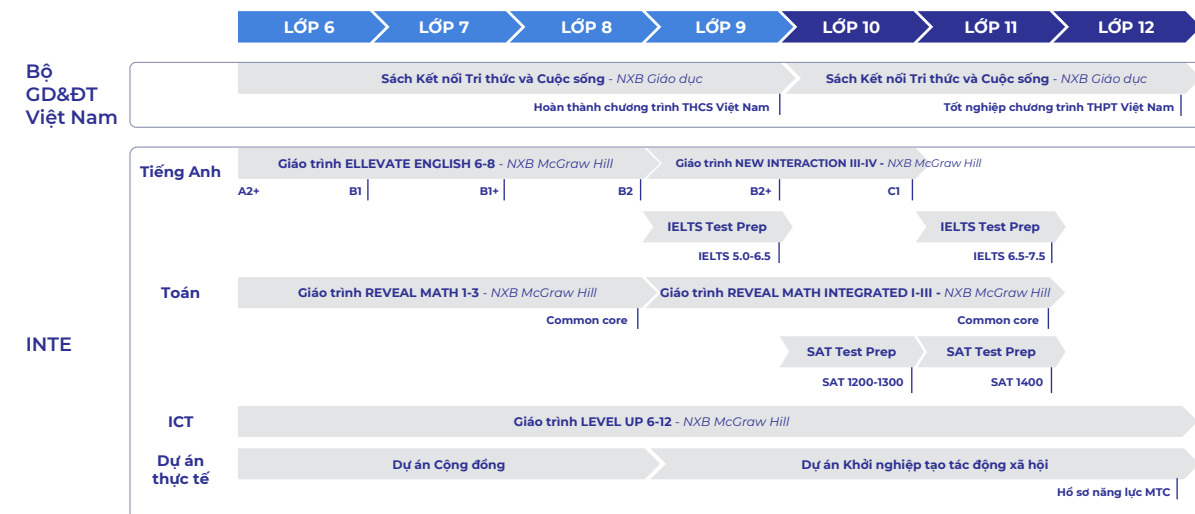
LỚP 6 LỚP 7 LỚP 8 LỚP 9 LỚP 10 LỚP 11 LỚP 12

Bộ GD&ĐT Việt Nam

Sách Kết nối Tri thức và Cuộc sống - NXB Giáo dục
Hoàn thành chương trình THCS Việt Nam

Sách Kết nối Tri thức và Cuộc sống - NXB Giáo dục
Tốt nghiệp chương trình THPT Việt Nam

INTE

Tiếng Anh

Giáo trình ELLEVATE ENGLISH 6-8 - NXB McGraw Hill

Giáo trình NEW INTERACTION III-IV - NXB McGraw Hill

A2+ B1 B1+ B2 B2+ C1

IELTS Test Prep
IELTS 5.0-6.5

IELTS Test Prep
IELTS 6.5-7.5

Toán

Giáo trình REVEAL MATH 1-3 - NXB McGraw Hill
Common core

Giáo trình REVEAL MATH INTEGRATED I-III - NXB McGraw Hill
Common core

SAT Test Prep
SAT 1200-1300

SAT Test Prep
SAT 1400

ICT

Giáo trình LEVEL UP 6-12 - NXB McGraw Hill

Dự án thực tế

Dự án Cộng đồng

Dự án Khởi nghiệp tạo tác động xã hội
Hồ sơ năng lực MTC